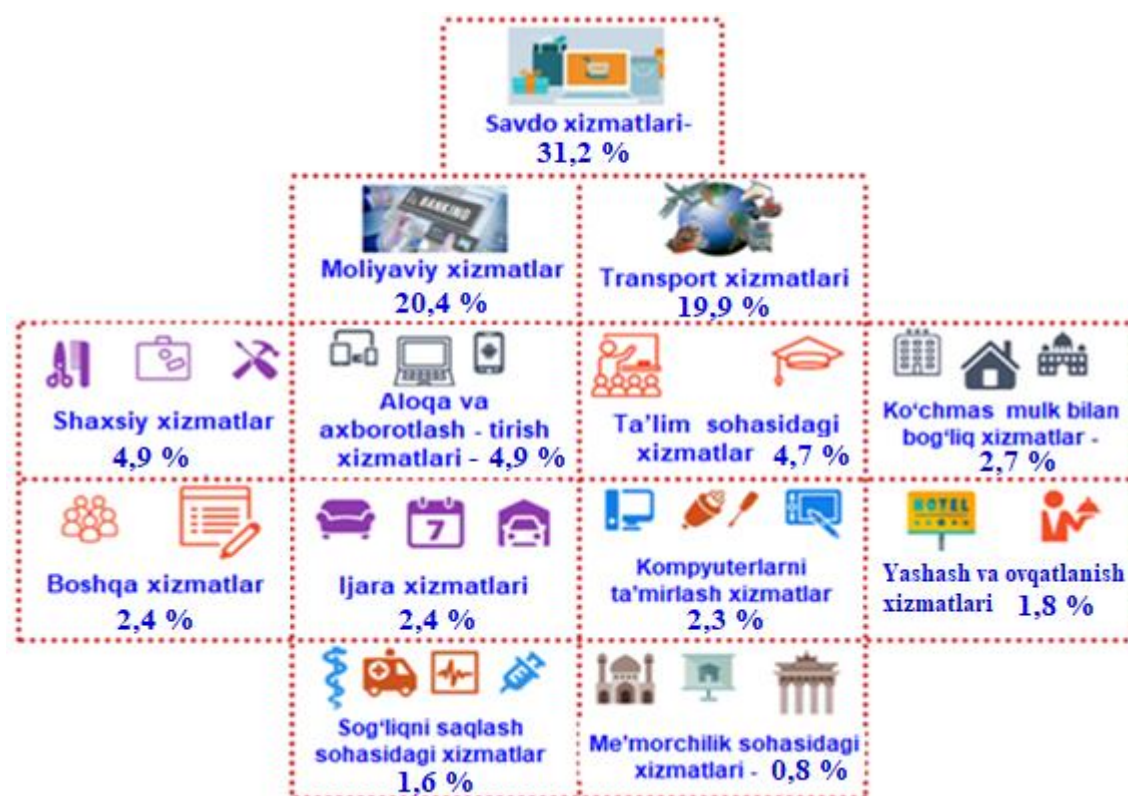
Savdo xizmatlari-
31,2 %

Moliyaviy xizmatlar
20,4 %

Transport xizmatlari
19,9 %

Shaxsiy xizmatlar
4,9 %

Aloqa va axborotlash - tirish xizmatlari - 4,9 %

Ta'lim sohasidagi xizmatlar 4,7 %

Ko'chmas mulk bilan bog'liq xizmatlar -
2,7 %

Boshqa xizmatlar
2,4 %

Ijara xizmatlari
2,4 %

Kompyuterlarni ta'mirlash xizmatlar
2,3 %

HOTEL

Yashash va ovqatlanish xizmatlari 1,8 %

Sog'liqni saqlash sohasidagi xizmatlar
1,6 %

Me'morchilik sohasidagi xizmatlari - 0,8 %